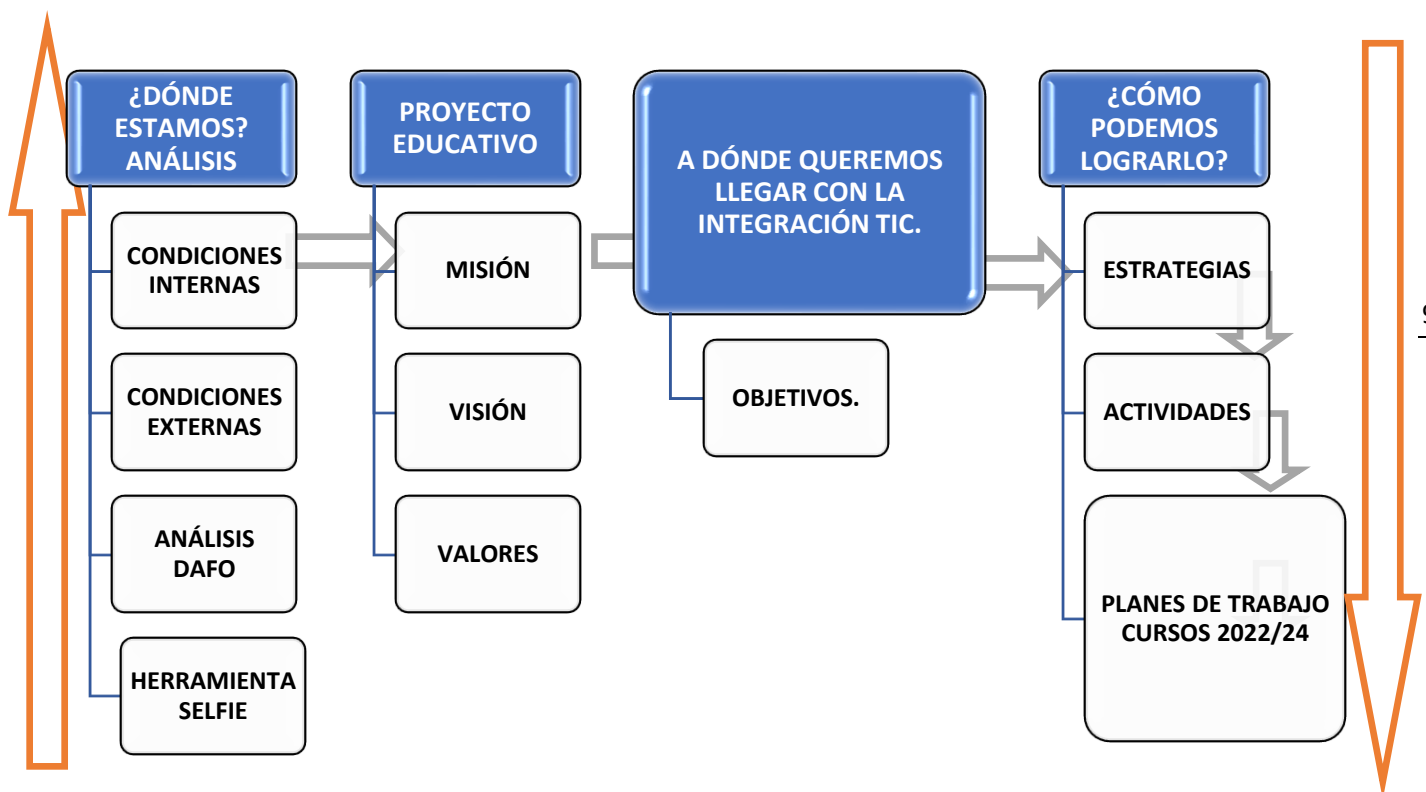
¿DÓNDE ESTAMOS? ANÁLISIS

CONDICIONES INTERNAS

CONDICIONES EXTERNAS

ANÁLISIS DAFO

HERRAMIENTA SELFIE

PROYECTO EDUCATIVO

MISIÓN

VISIÓN

VALORES

A DÓNDE QUEREMOS LLEGAR CON LA INTEGRACIÓN TIC.

OBJETIVOS.

¿CÓMO PODEMOS LOGRARLO?

ESTRATEGIAS

ACTIVIDADES

PLANES DE TRABAJO CURSOS 2022/24

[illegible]